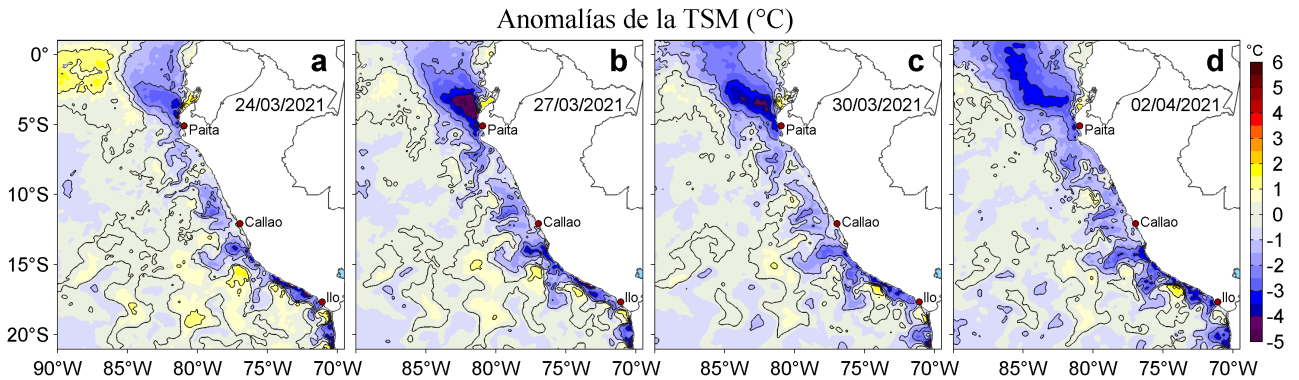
Anomalías de la TSM (°C)

a
24/03/2021
Paita
Callao
Ilo

b
27/03/2021
Paita
Callao
Ilo

c
30/03/2021
Paita
Callao
Ilo

d
02/04/2021
Paita
Callao
Ilo

0°
5°S
10°S
15°S
20°S

90°W 85°W 80°W 75°W 70°W
85°W 80°W 75°W 70°W
85°W 80°W 75°W 70°W
85°W 80°W 75°W 70°W

°C
6
5
4
3
2
1
0
-1
-2
-3
-4
-5